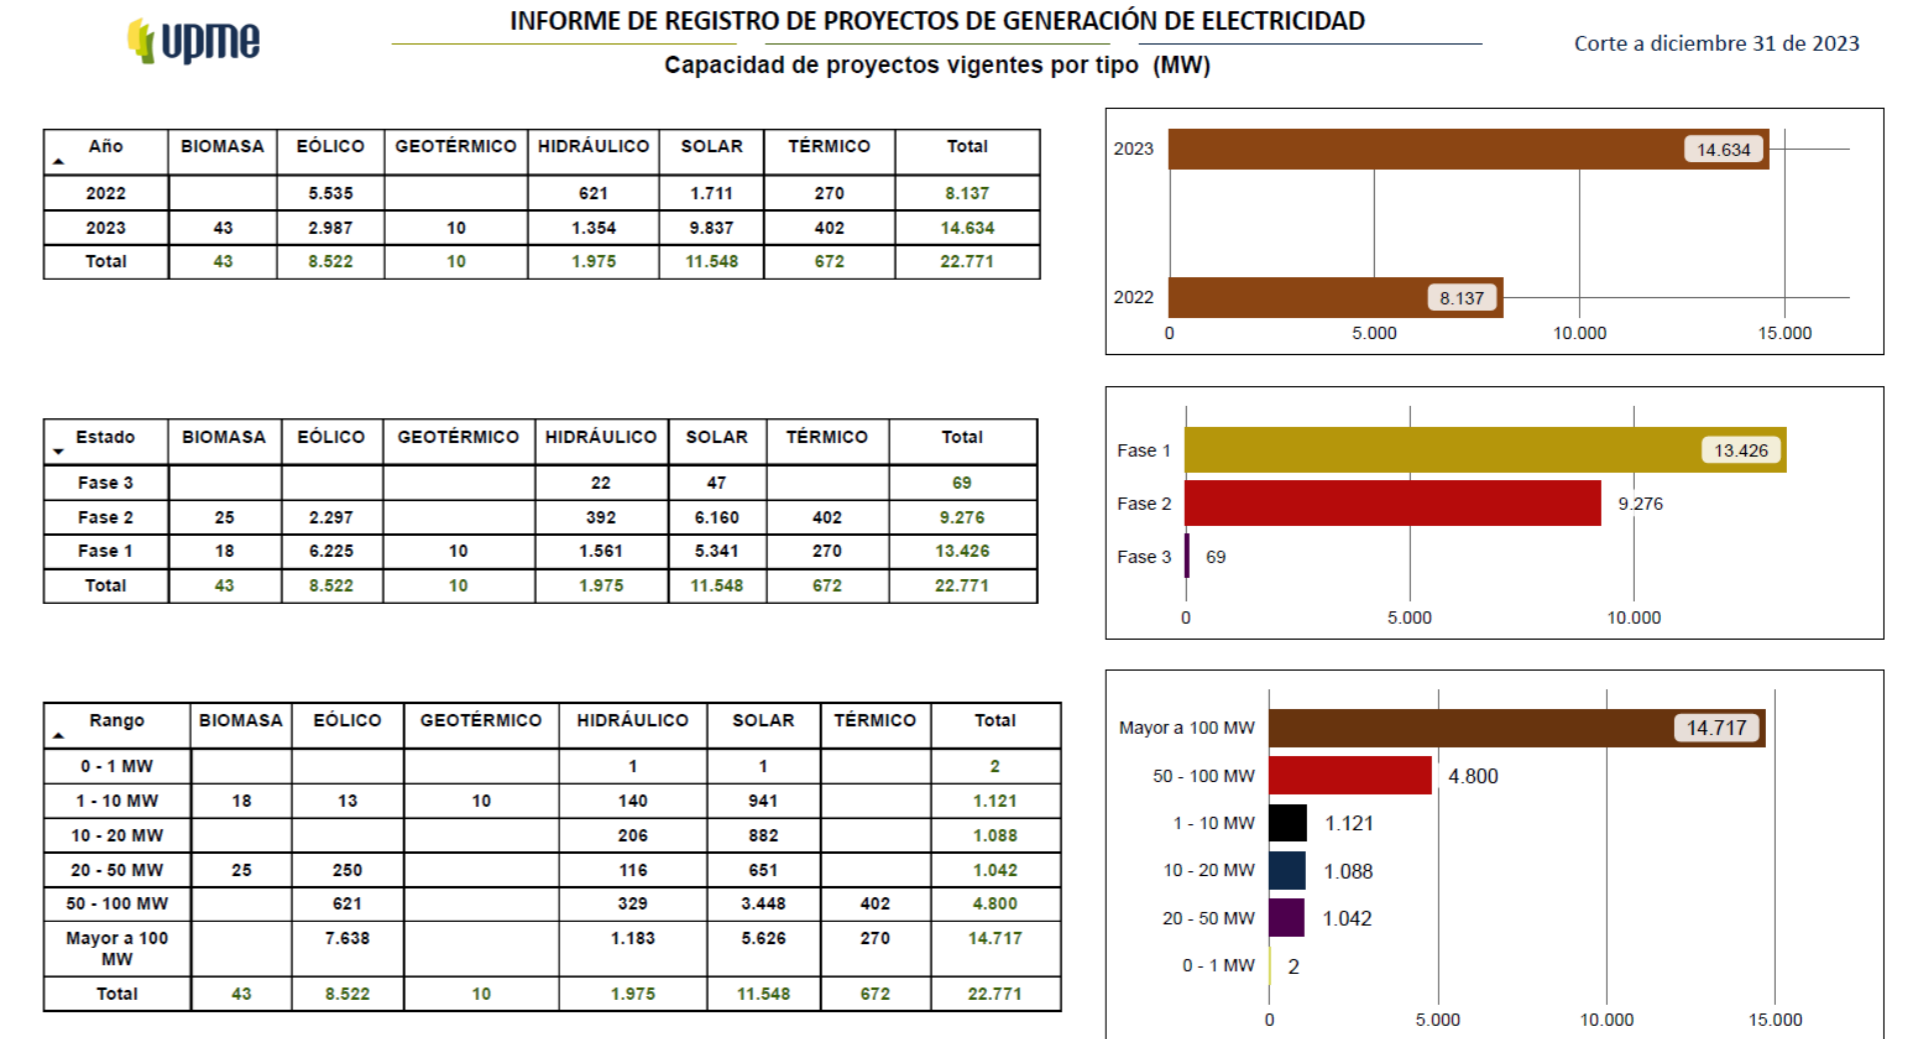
upme

INFORME DE REGISTRO DE PROYECTOS DE GENERACIÓN DE ELECTRICIDAD

Capacidad de proyectos vigentes por tipo (MW)

Corte a diciembre 31 de 2023

| Año | BIOMASA | EÓLICO | GEOTÉRMICO | HIDRÁULICO | SOLAR | TÉRMICO | Total |
|---|---|---|---|---|---|---|---|
| 2022 | | 5.535 | | 621 | 1.711 | 270 | 8.137 |
| 2023 | 43 | 2.987 | 10 | 1.354 | 9.837 | 402 | 14.634 |
| Total | 43 | 8.522 | 10 | 1.975 | 11.548 | 672 | 22.771 |

2023 14.634
2022 8.137
0 5.000 10.000 15.000

| Estado | BIOMASA | EÓLICO | GEOTÉRMICO | HIDRÁULICO | SOLAR | TÉRMICO | Total |
|---|---|---|---|---|---|---|---|
| Fase 3 | | | | 22 | 47 | | 69 |
| Fase 2 | 25 | 2.297 | | 392 | 6.160 | 402 | 9.276 |
| Fase 1 | 18 | 6.225 | 10 | 1.561 | 5.341 | 270 | 13.426 |
| Total | 43 | 8.522 | 10 | 1.975 | 11.548 | 672 | 22.771 |

Fase 1 13.426
Fase 2 9.276
Fase 3 69
0 5.000 10.000

| Rango | BIOMASA | EÓLICO | GEOTÉRMICO | HIDRÁULICO | SOLAR | TÉRMICO | Total |
|---|---|---|---|---|---|---|---|
| 0 - 1 MW | | | | 1 | 1 | | 2 |
| 1 - 10 MW | 18 | 13 | 10 | 140 | 941 | | 1.121 |
| 10 - 20 MW | | | | 206 | 882 | | 1.088 |
| 20 - 50 MW | 25 | 250 | | 116 | 651 | | 1.042 |
| 50 - 100 MW | | 621 | | 329 | 3.448 | 402 | 4.800 |
| Mayor a 100 MW | | 7.638 | | 1.183 | 5.626 | 270 | 14.717 |
| Total | 43 | 8.522 | 10 | 1.975 | 11.548 | 672 | 22.771 |

Mayor a 100 MW 14.717
50 - 100 MW 4.800
1 - 10 MW 1.121
10 - 20 MW 1.088
20 - 50 MW 1.042
0 - 1 MW 2
0 5.000 10.000 15.000